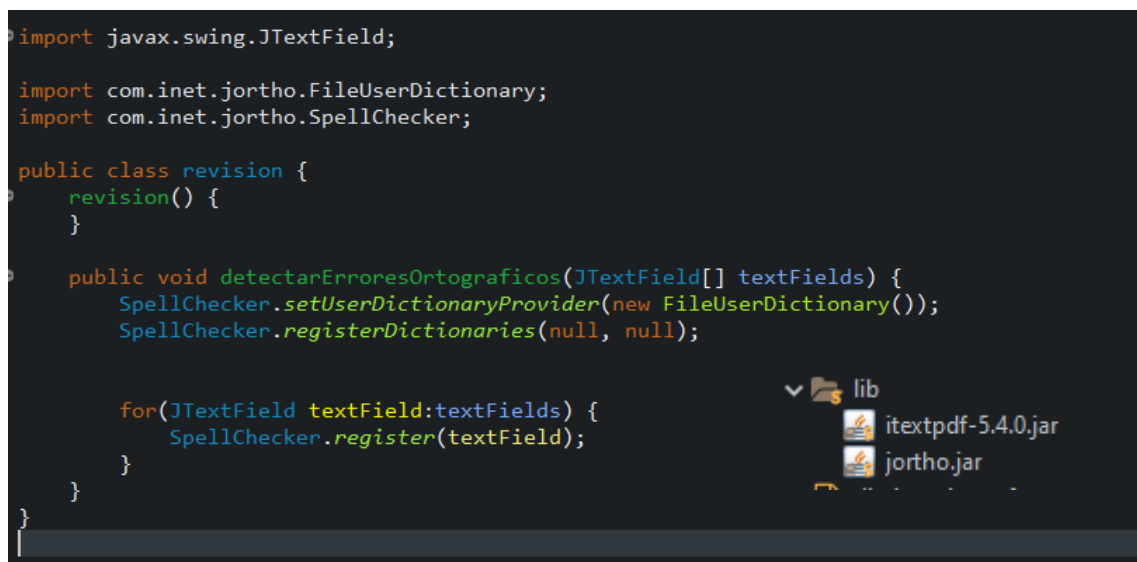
import javax.swing.JTextField;

import com.inet.jortho.FileUserDictionary;
import com.inet.jortho.SpellChecker;

public class revision {
    revision() {
    }

    public void detectarErroresOrtograficos(JTextField[] textFields) {
        SpellChecker.setUserDictionaryProvider(new FileUserDictionary());
        SpellChecker.registerDictionaries(null, null);


        for(JTextField textField:textFields) {
            SpellChecker.register(textField);
        }
    }
}

lib
itextpdf-5.4.0.jar
jortho.jar